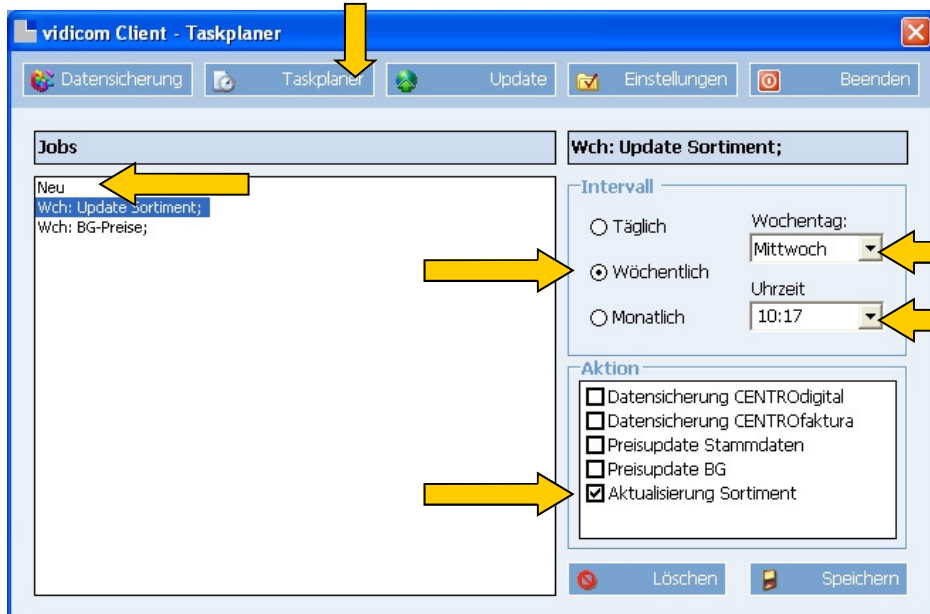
vidicom Client - Taskplaner

Datensicherung | Taskplaner | Update | Einstellungen | Beenden

Jobs

Neu
Wch: Update Sortiment;
Wch: BG-Preise;

Wch: Update Sortiment;

Intervall

Täglich
Wöchentlich
Monatlich

Wochentag:
Mittwoch

Uhrzeit
10:17

Aktion

Datensicherung CENTROdigital
Datensicherung CENTROfaktura
Preisupdate Stammdaten
Preisupdate BG
Aktualisierung Sortiment

Löschen
Speichern